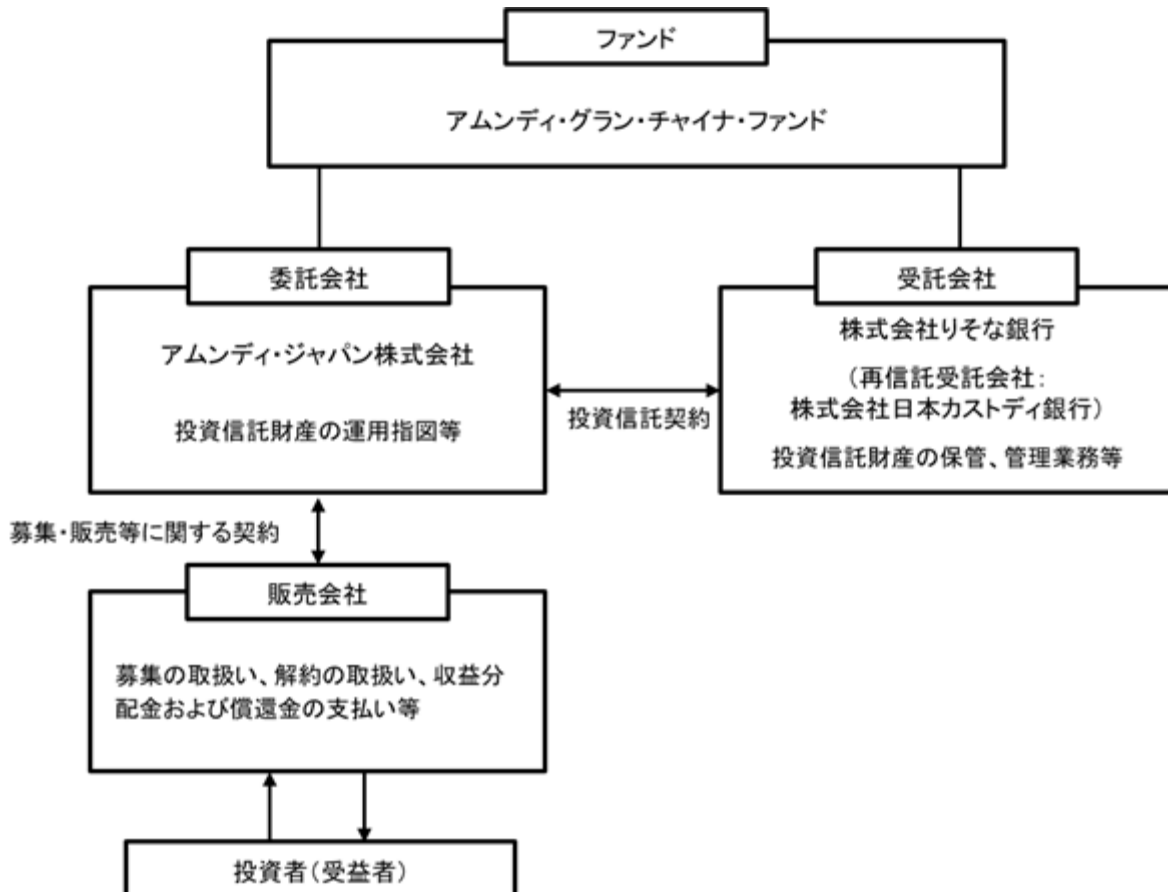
ファンド

アムンディ・グラン・チャイナ・ファンド

委託会社

アムンディ・ジャパン株式会社

投資信託財産の運用指図等

投資信託契約

受託会社

株式会社りそな銀行

（再信託受託会社：
株式会社日本カストディ銀行）

投資信託財産の保管、管理業務等

募集・販売等に関する契約

販売会社

募集の取扱い、解約の取扱い、収益分配金および償還金の支払い等

投資者（受益者）